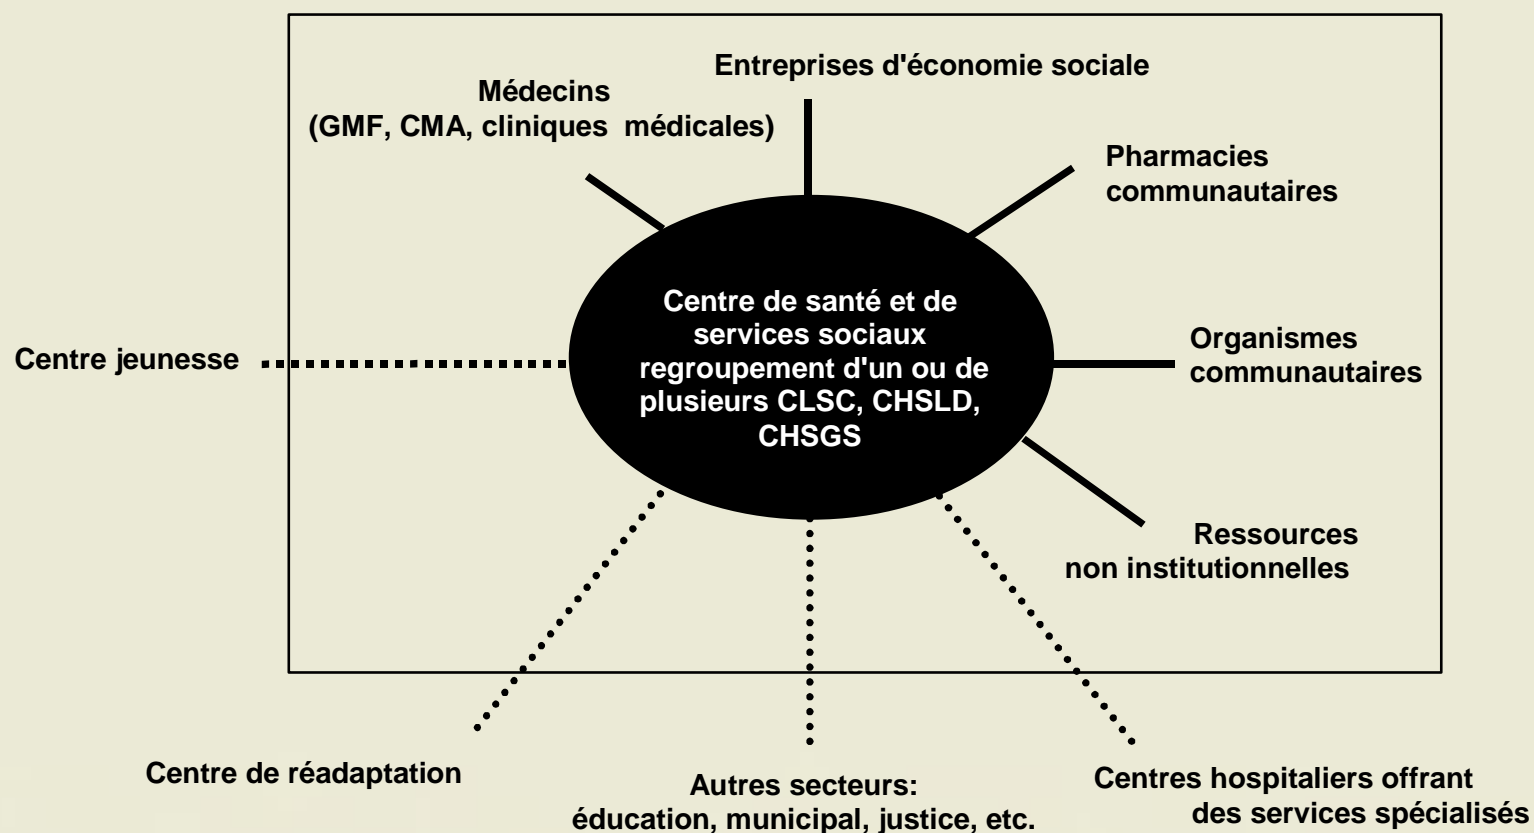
Entreprises d'économie sociale

Médecins
(GMF, CMA, cliniques médicales)

Pharmacies
communautaires

Centre de santé et de services sociaux regroupement d'un ou de plusieurs CLSC, CHSLD, CHSGS

Centre jeunesse

Organismes
communautaires

Ressources
non institutionnelles

Centre de réadaptation

Autres secteurs:
éducation, municipal, justice, etc.

Centres hospitaliers offrant
des services spécialisés